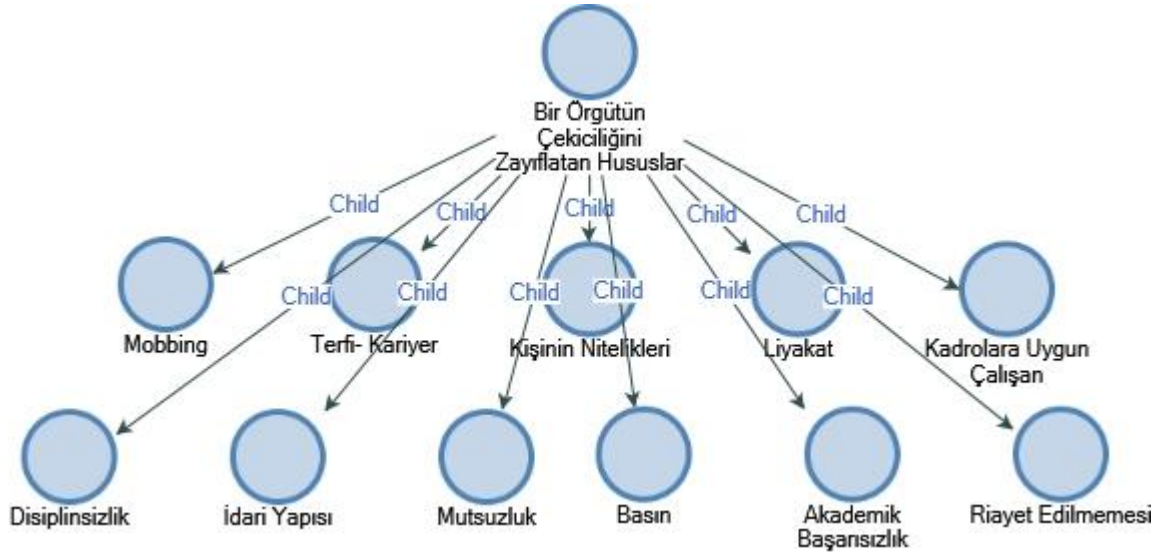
Bir Örgütün Çekiciliğini Zayıflatan Hususlar

Child
Child
Child
Child
Child
Child
Child
Child
Child
Child
Child
Child

Mobbing
Terfi- Kariyer
Kişinin Nitelikleri
Liyakat
Kadrolara Uygun Çalışan

Disiplinsizlik
İdari Yapısı
Mutsuzluk
Basın
Akademik Başarısızlık
Riayet Edilmemesi